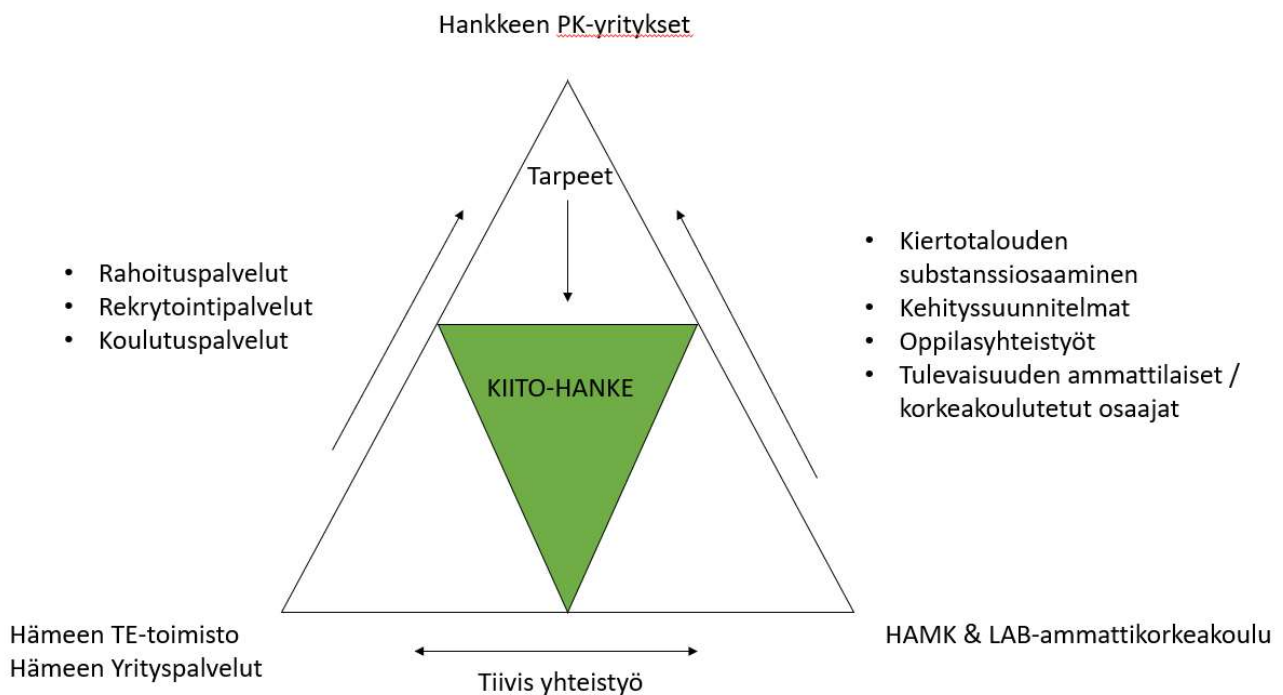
Hankkeen PK-yritykset

Tarpeet

- Rahoituspalvelut
- Rekrytointipalvelut
- Koulutuspalvelut

- Kiertotalouden substanssiosaaminen
- Kehityssuunnitelmat
- Oppilasyhteistyöt
- Tulevaisuuden ammattilaiset / korkeakoulutetut osaajat

KIITO-HANKE

Hämeen TE-toimisto
Hämeen Yrityspalvelut

HAMK & LAB-ammattikorkeakoulu

Tiivis yhteistyö